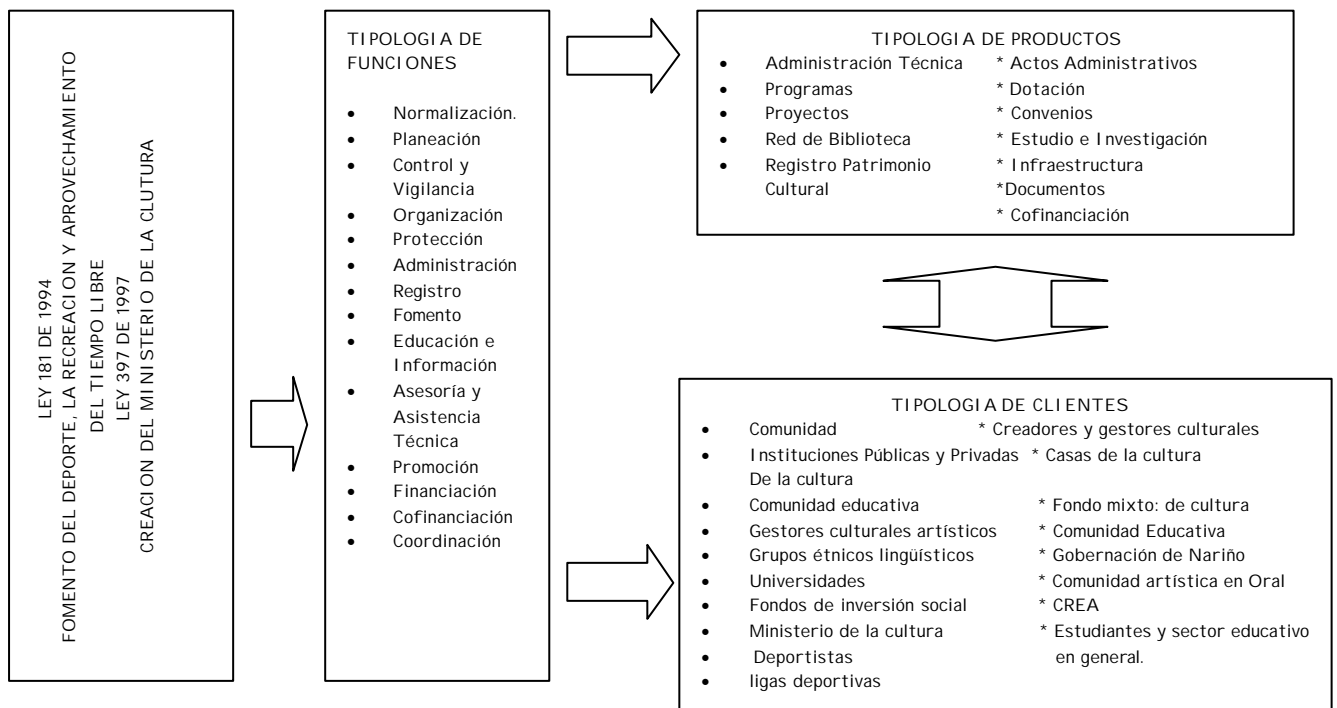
LEY 181 DE 1994
FOMENTO DEL DEPORTE, LA RECREACION Y APROVECHAMIENTO DEL TIEMPO LIBRE
LEY 397 DE 1997
CREACION DEL MINISTERIO DE LA CLUTURA

TIPOLOGIA DE FUNCIONES

- Normalización.
- Planeación
- Control y Vigilancia
- Organización
- Protección
- Administración
- Registro
- Fomento
- Educación e Información
- Asesoría y Asistencia Técnica
- Promoción
- Financiación
- Cofinanciación
- Coordinación

TIPOLOGIA DE PRODUCTOS

- Administración Técnica
- Programas
- Proyectos
- Red de Biblioteca
- Registro Patrimonio Cultural

* Actos Administrativos
* Dotación
* Convenios
* Estudio e Investigación
* Infraestructura
*Documentos
* Cofinanciación

TIPOLOGIA DE CLIENTES

- Comunidad
- Instituciones Públicas y Privadas De la cultura
- Comunidad educativa
- Gestores culturales artísticos
- Grupos étnicos lingüísticos
- Universidades
- Fondos de inversión social
- Ministerio de la cultura
- Deportistas
- ligas deportivas

* Creadores y gestores culturales
* Casas de la cultura
* Fondo mixto: de cultura
* Comunidad Educativa
* Gobernación de Nariño
* Comunidad artística en Oral
* CREA
* Estudiantes y sector educativo en general.